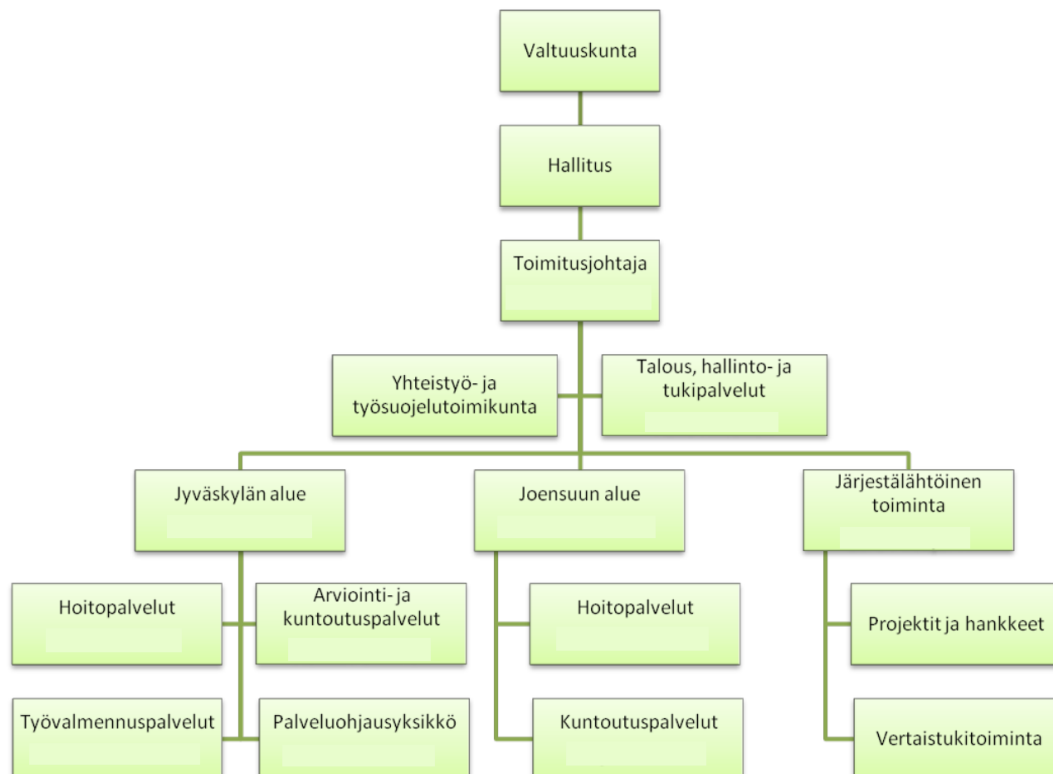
Valtuuskunta

Hallitus

Toimitusjohtaja

Yhteistyö- ja työsuojelutoimikunta

Talous, hallinto- ja tukipalvelut

Jyväskylän alue

Joensuun alue

Järjestälähtöinen toiminta

Hoitopalvelut

Arviointi- ja kuntoutuspalvelut

Työvalmennuspalvelut

Palveluohjausyksikkö

Hoitopalvelut

Kuntoutuspalvelut

Projektit ja hankkeet

Vertaistukitoiminta